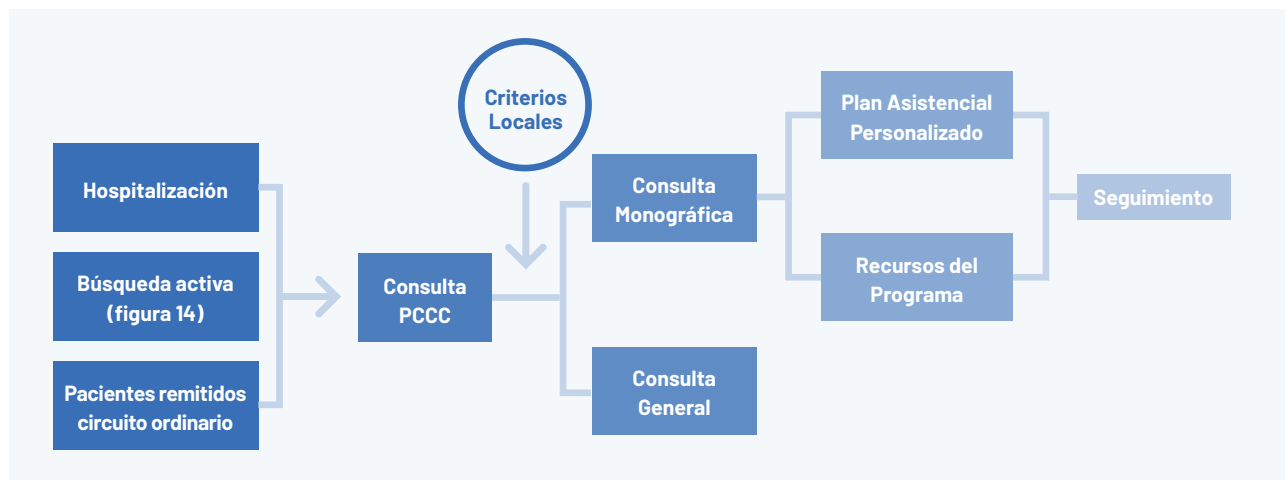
Hospitalización

Búsqueda activa (figura 14)

Pacientes remitidos circuito ordinario

Criterios Locales

Consulta PCCC

Consulta Monográfica

Consulta General

Plan Asistencial Personalizado

Recursos del Programa

Seguimiento